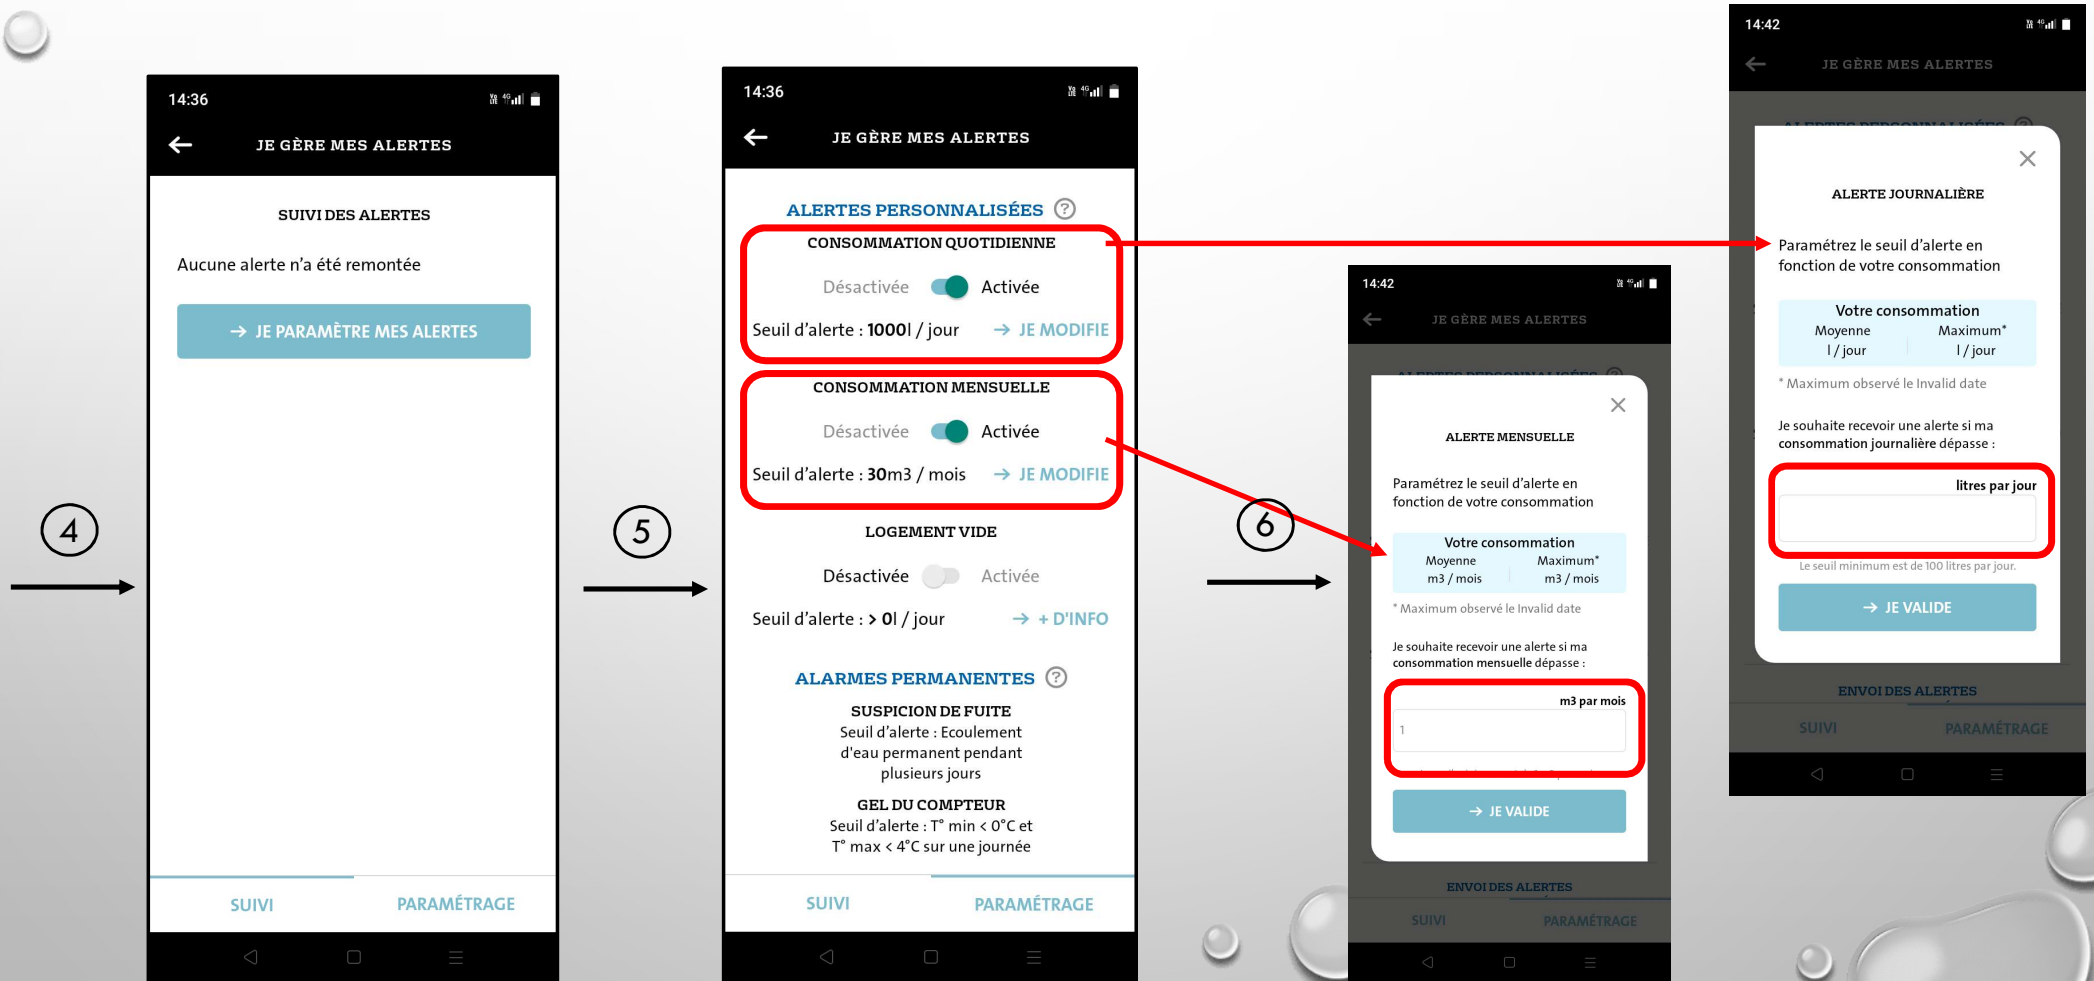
4

14:36

JE GÈRE MES ALERTES

SUIVI DES ALERTES

Aucune alerte n'a été remontée

→ JE PARAMÈTRE MES ALERTES

SUIVI PARAMÉTRAGE

5

14:36

JE GÈRE MES ALERTES

ALERTES PERSONNALISÉES ?

CONSOMMATION QUOTIDIENNE

Désactivée Activée

Seuil d'alerte : 1000l / jour → JE MODIFIE

CONSOMMATION MENSUELLE

Désactivée Activée

Seuil d'alerte : 30m3 / mois → JE MODIFIE

LOGEMENT VIDE

Désactivée Activée

Seuil d'alerte : > 0l / jour → + D'INFO

ALARMES PERMANENTES ?

SUSPICION DE FUITE
Seuil d'alerte : Ecoulement d'eau permanent pendant plusieurs jours

GEL DU COMPTEUR
Seuil d'alerte : T° min < 0°C et T° max < 4°C sur une journée

SUIVI PARAMÉTRAGE

6

14:42

JE GÈRE MES ALERTES

ALERTE MENSUELLE

Paramétrez le seuil d'alerte en fonction de votre consommation

Votre consommation
Moyenne m3 / mois Maximum* m3 / mois

* Maximum observé le Invalid date

Je souhaite recevoir une alerte si ma consommation mensuelle dépasse :

m3 par mois
1

→ JE VALIDE

ENVOI DES ALERTES

SUIVI PARAMÉTRAGE

14:42

JE GÈRE MES ALERTES

ALERTE JOURNALIÈRE

Paramétrez le seuil d'alerte en fonction de votre consommation

Votre consommation
Moyenne l / jour Maximum* l / jour

* Maximum observé le Invalid date

Je souhaite recevoir une alerte si ma consommation journalière dépasse :

litres par jour

Le seuil minimum est de 100 litres par jour.

→ JE VALIDE

ENVOI DES ALERTES

SUIVI PARAMÉTRAGE